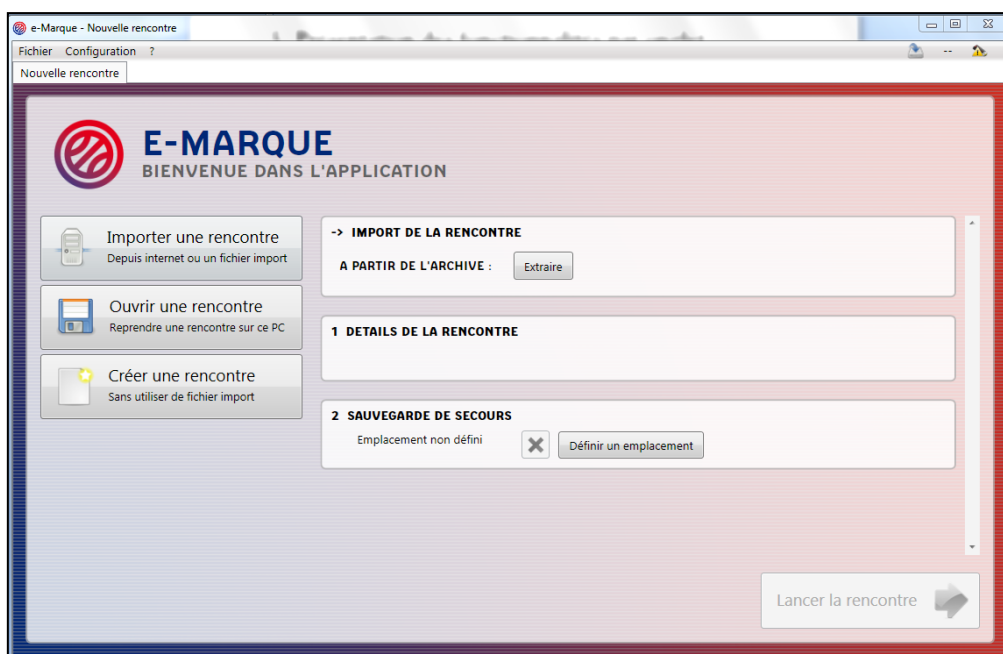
e-Marque - Nouvelle rencontre

Fichier Configuration ?

--

Nouvelle rencontre

E-MARQUE
BIENVENUE DANS L'APPLICATION

Importer une rencontre
Depuis internet ou un fichier import

Ouvrir une rencontre
Reprendre une rencontre sur ce PC

Créer une rencontre
Sans utiliser de fichier import

-> IMPORT DE LA RENCONTRE

A PARTIR DE L'ARCHIVE : Extraire

1 DETAILS DE LA RENCONTRE

2 SAUVEGARDE DE SECOURS

Emplacement non défini

Définir un emplacement

Lancer la rencontre